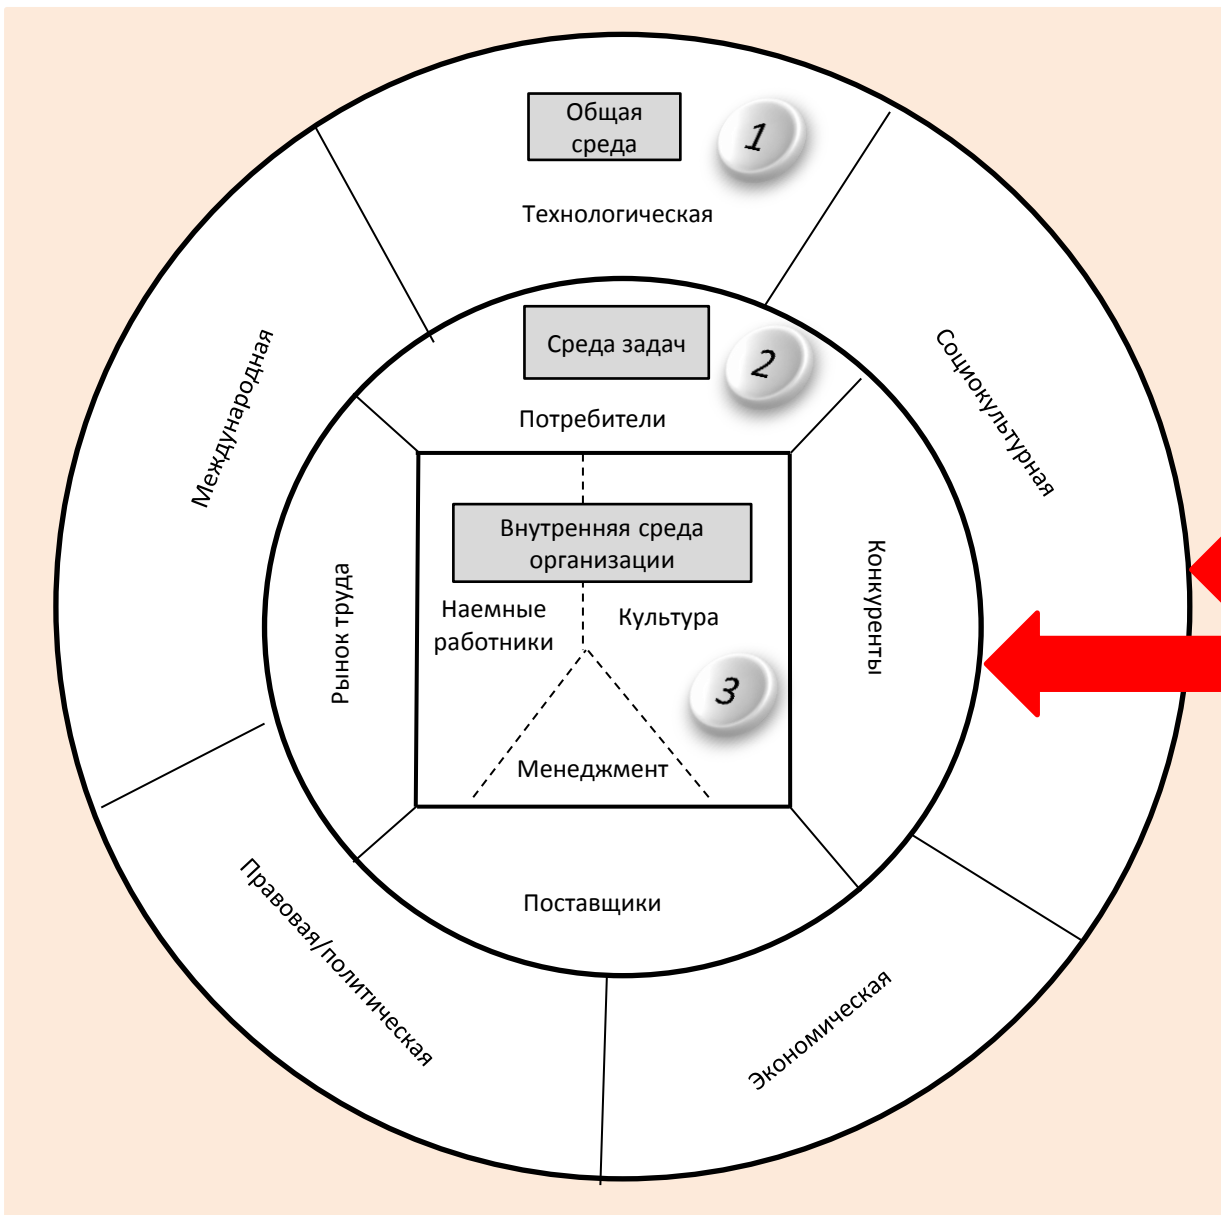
Общая среда

1

Технологическая

Международная

Социокультурная

Среда задач

2

Потребители

Внутренняя среда организации

Наемные работники

Культура

Рынок труда

Конкуренты

3

Менеджмент

Поставщики

Правовая/политическая

Экономическая